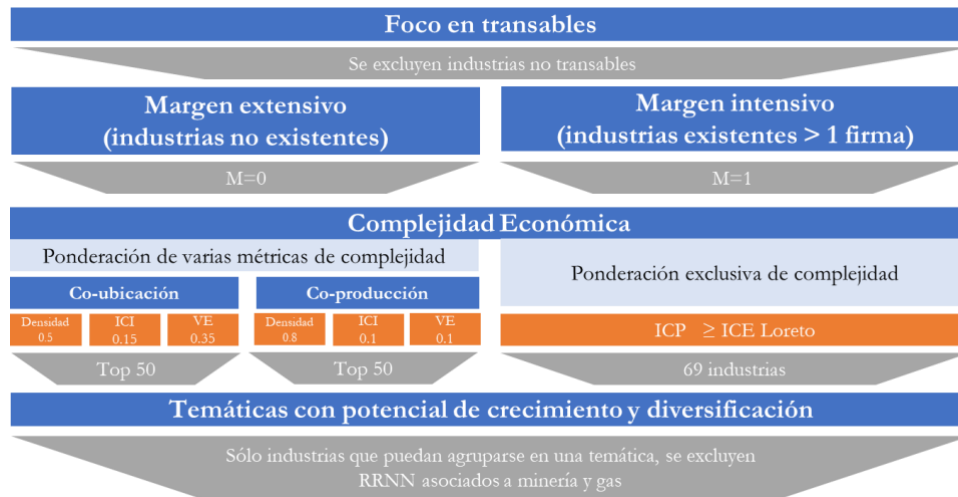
Foco en transables

Se excluyen industrias no transables

Margen extensivo
(industrias no existentes)

Margen intensivo
(industrias existentes > 1 firma)

M=0

M=1

Complejidad Económica

Ponderación de varias métricas de complejidad

Ponderación exclusiva de complejidad

Co-ubicación

Co-producción

| Densidad 0.5 | ICI 0.15 | VE 0.35 |
|---|---|---|

| Densidad 0.8 | ICI 0.1 | VE 0.1 |
|---|---|---|

ICP $\geq$ ICE Loreto

Top 50

Top 50

69 industrias

Temáticas con potencial de crecimiento y diversificación

Sólo industrias que puedan agruparse en una temática, se excluyen RRNN asociados a minería y gas